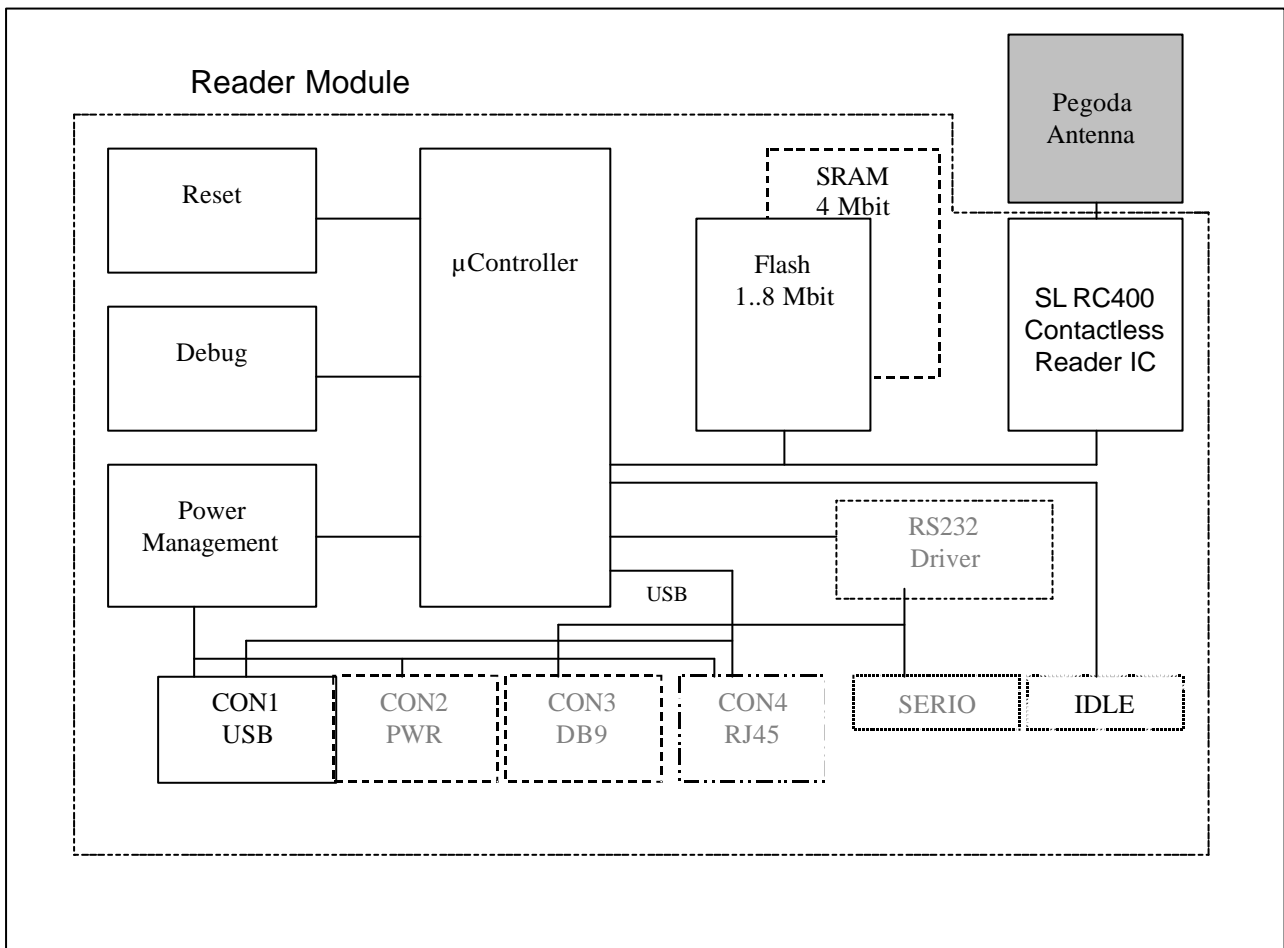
Reader Module

Pegoda Antenna

Reset

μController

SRAM 4 Mbit

Flash 1..8 Mbit

SL RC400 Contactless Reader IC

Debug

Power Management

RS232 Driver

USB

CON1 USB

CON2 PWR

CON3 DB9

CON4 RJ45

SERIO

IDLE